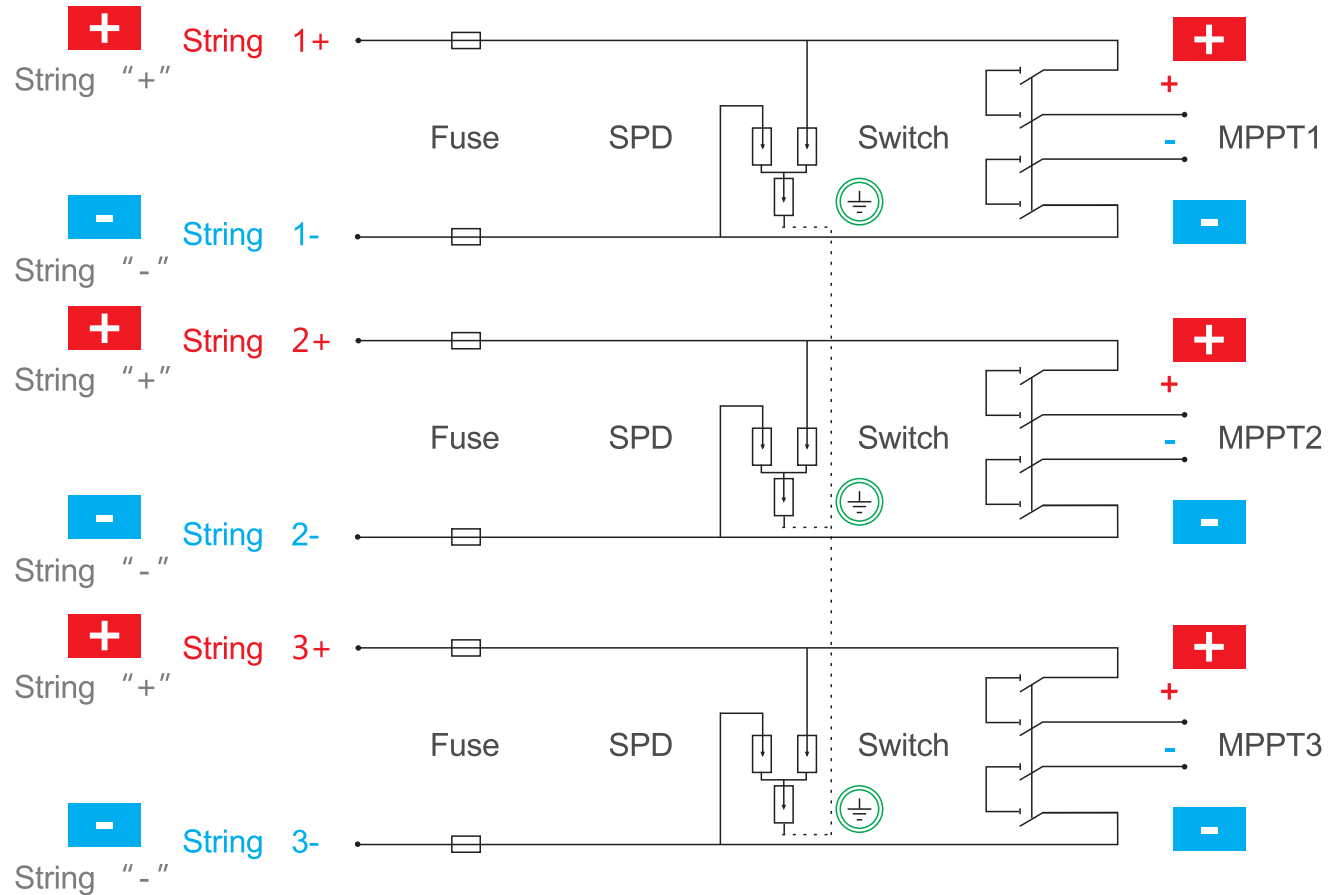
+
String 1+
String "+"

Fuse SPD Switch

+
+
-
MPPT1
-

-
String 1-
String "-"

+
String 2+
String "+"

Fuse SPD Switch

+
+
-
MPPT2
-

-
String 2-
String "-"

+
String 3+
String "+"

Fuse SPD Switch

+
+
-
MPPT3
-

-
String 3-
String "-"